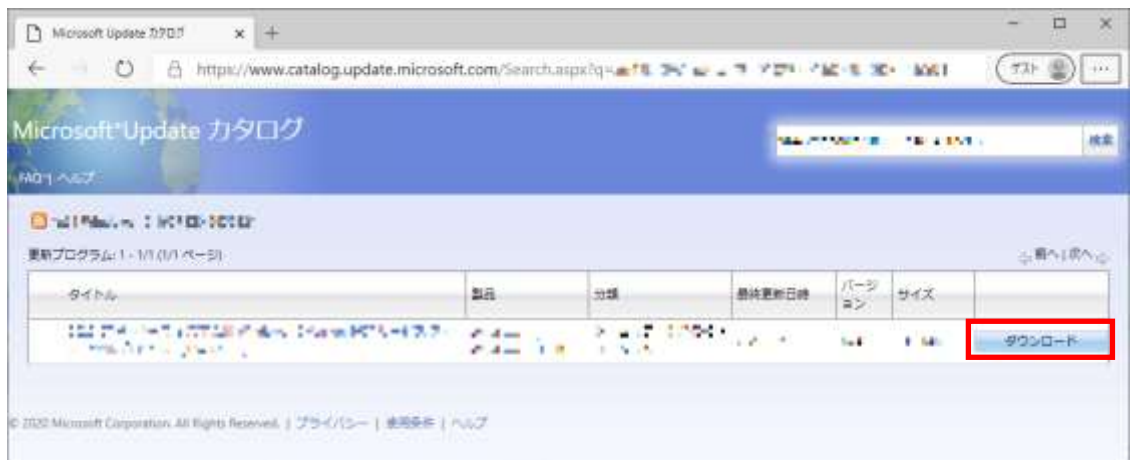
Microsoft Update カタログ ×

https://www.catalog.update.microsoft.com/Search.aspx?q=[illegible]

ゲスト

Microsoft Update カタログ

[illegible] 検索

FAQ | ヘルプ

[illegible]

更新プログラム: 1 - 1/1 (1/1 ページ)

前へ | 次へ

| タイトル | 製品 | 分類 | 最終更新日時 | バージョン | サイズ | |
|---|---|---|---|---|---|---|
| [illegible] | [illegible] | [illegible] | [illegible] | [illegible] | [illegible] | ダウンロード |

© 2020 Microsoft Corporation. All Rights Reserved. | プライバシー | 使用条件 | ヘルプ